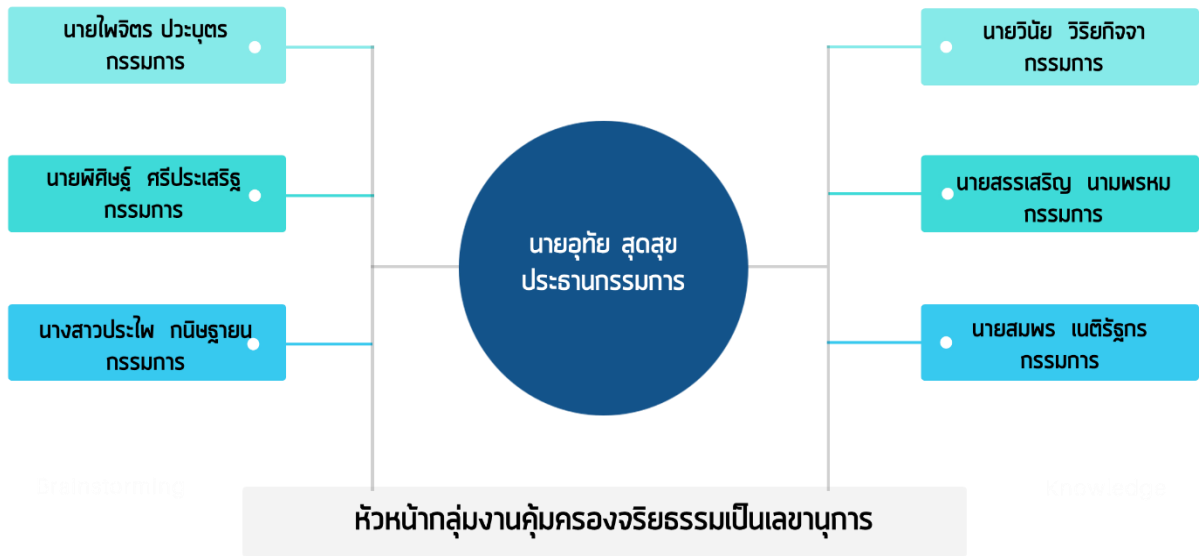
นายไพจิตร ปวะบุตร
กรรมการ

นายพิศิษฐ์ ศรีประเสริฐ
กรรมการ

นางสาวประไพ กนิษฐายน
กรรมการ

นายอุทัย สุดสุข
ประธานกรรมการ

นายวินัย วิริยกิจจา
กรรมการ

นายสรรเสริญ นามพรหม
กรรมการ

นายสมพร เนติรัฐกร
กรรมการ

หัวหน้ากลุ่มงานคุ้มครองจริยธรรมเป็นเลขานุการ